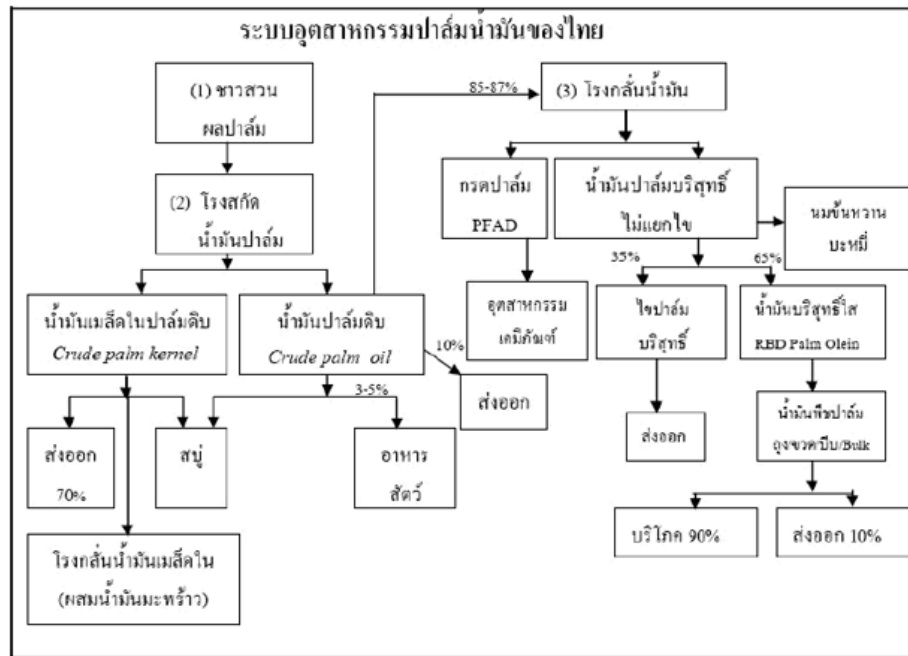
ระบบอุตสาหกรรมปาล์มน้ำมันของไทย

(1) ชาวสวน ผลปาล์ม

(2) โรงสกัด น้ำมันปาล์ม

85-87%

(3) โรงกลั่นน้ำมัน

กรดปาล์ม PFAD

น้ำมันปาล์มบริสุทธิ์ ไม่แยกไข

นมข้นหวาน บะหมี่

อุตสาหกรรม เคมีภัณฑ์

35%

65%

ไขปาล์ม บริสุทธิ์

น้ำมันบริสุทธิ์ใส RBD Palm Olein

น้ำมันเมล็ดในปาล์มดิบ *Crude palm kernel*

น้ำมันปาล์มดิบ *Crude palm oil*

10%

ส่งออก

3-5%

ส่งออก 70%

สบู่

อาหาร สัตว์

ส่งออก

น้ำมันพืชปาล์ม ถุงขวดปีบ/Bulk

บริโภค 90%

ส่งออก 10%

โรงกลั่นน้ำมันเมล็ดใน (ผสมน้ำมันมะพร้าว)